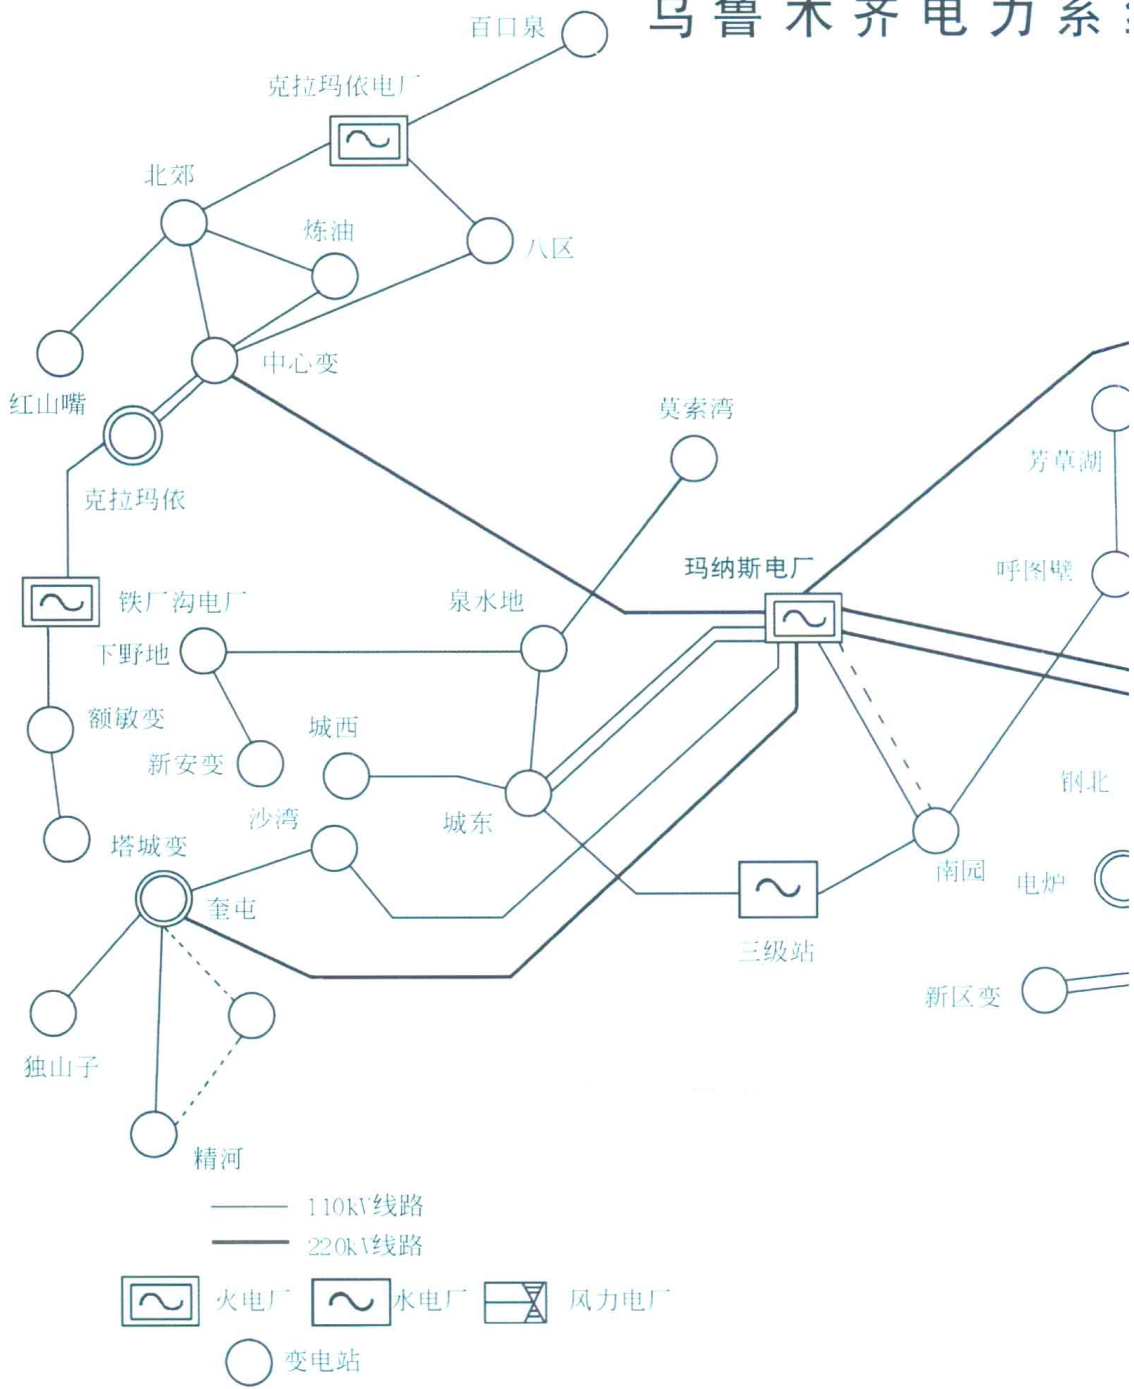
乌鲁木齐电力系

百口泉
克拉玛依电厂
北郊
炼油
八区
红山嘴
中心变
克拉玛依
莫索湾
芳草湖
玛纳斯电厂
呼图壁
铁厂沟电厂
泉水地
下野地
额敏变
新安变
城西
城东
钢北
沙湾
塔城变
奎屯
南园
电炉
三级站
新区变
独山子
精河

110kV线路
220kV线路
火电厂
水电厂
风力电厂
变电站